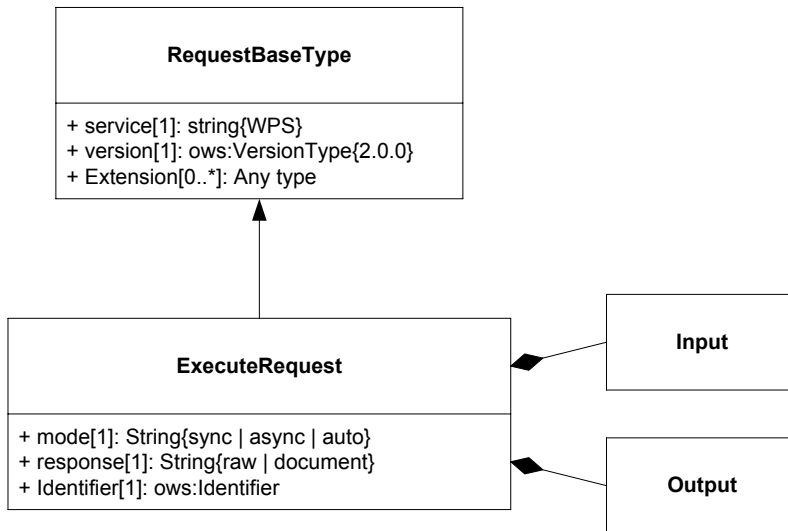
RequestBaseType

+ service[1]: string{WPS}
+ version[1]: ows:VersionType{2.0.0}
+ Extension[0..*]: Any type

ExecuteRequest

+ mode[1]: String{sync | async | auto}
+ response[1]: String{raw | document}
+ Identifier[1]: ows:Identifier

Input

Output